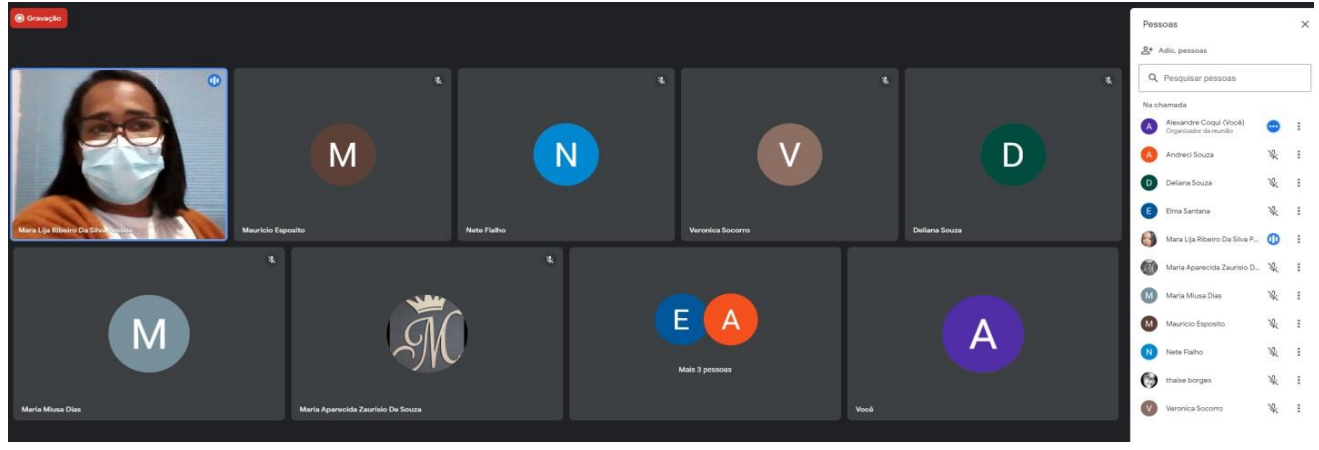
Gravação

Mara Lija Ribeiro Da Silva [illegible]

M
Mauricio Esposito

N
Nete Fialho

V
Veronica Socorro

D
Deliana Souza

M
Maria Miusa Dias

Maria Aparecida Zaurisio De Souza

E A
Mais 3 pessoas

A
Você

Pessoas

Adic. pessoas

Pesquisar pessoas

Na chamada

Alexandre Coqui (Você)
Organizador da reunião

Andreci Souza

Deliana Souza

Elma Santana

Mara Lija Ribeiro Da Silva P...

Maria Aparecida Zaurisio D...

Maria Miusa Dias

Mauricio Esposito

Nete Fialho

thaise borges

Veronica Socorro